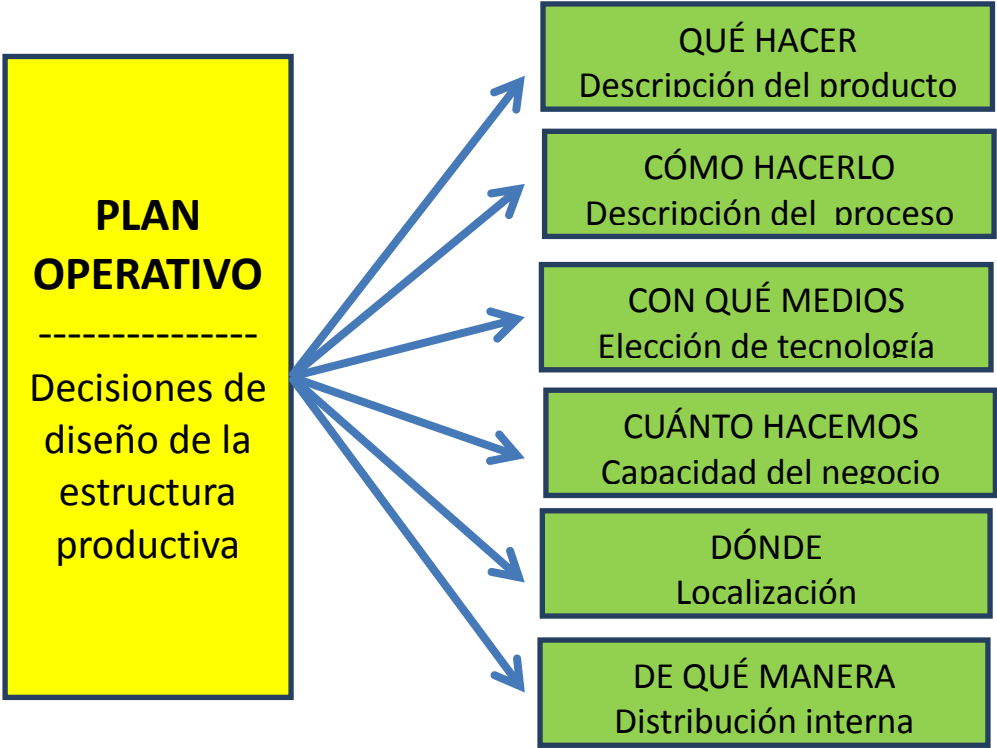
PLAN OPERATIVO
---------------
Decisiones de diseño de la estructura productiva

QUÉ HACER
Descripción del producto

CÓMO HACERLO
Descripción del proceso

CON QUÉ MEDIOS
Elección de tecnología

CUÁNTO HACEMOS
Capacidad del negocio

DÓNDE
Localización

DE QUÉ MANERA
Distribución interna